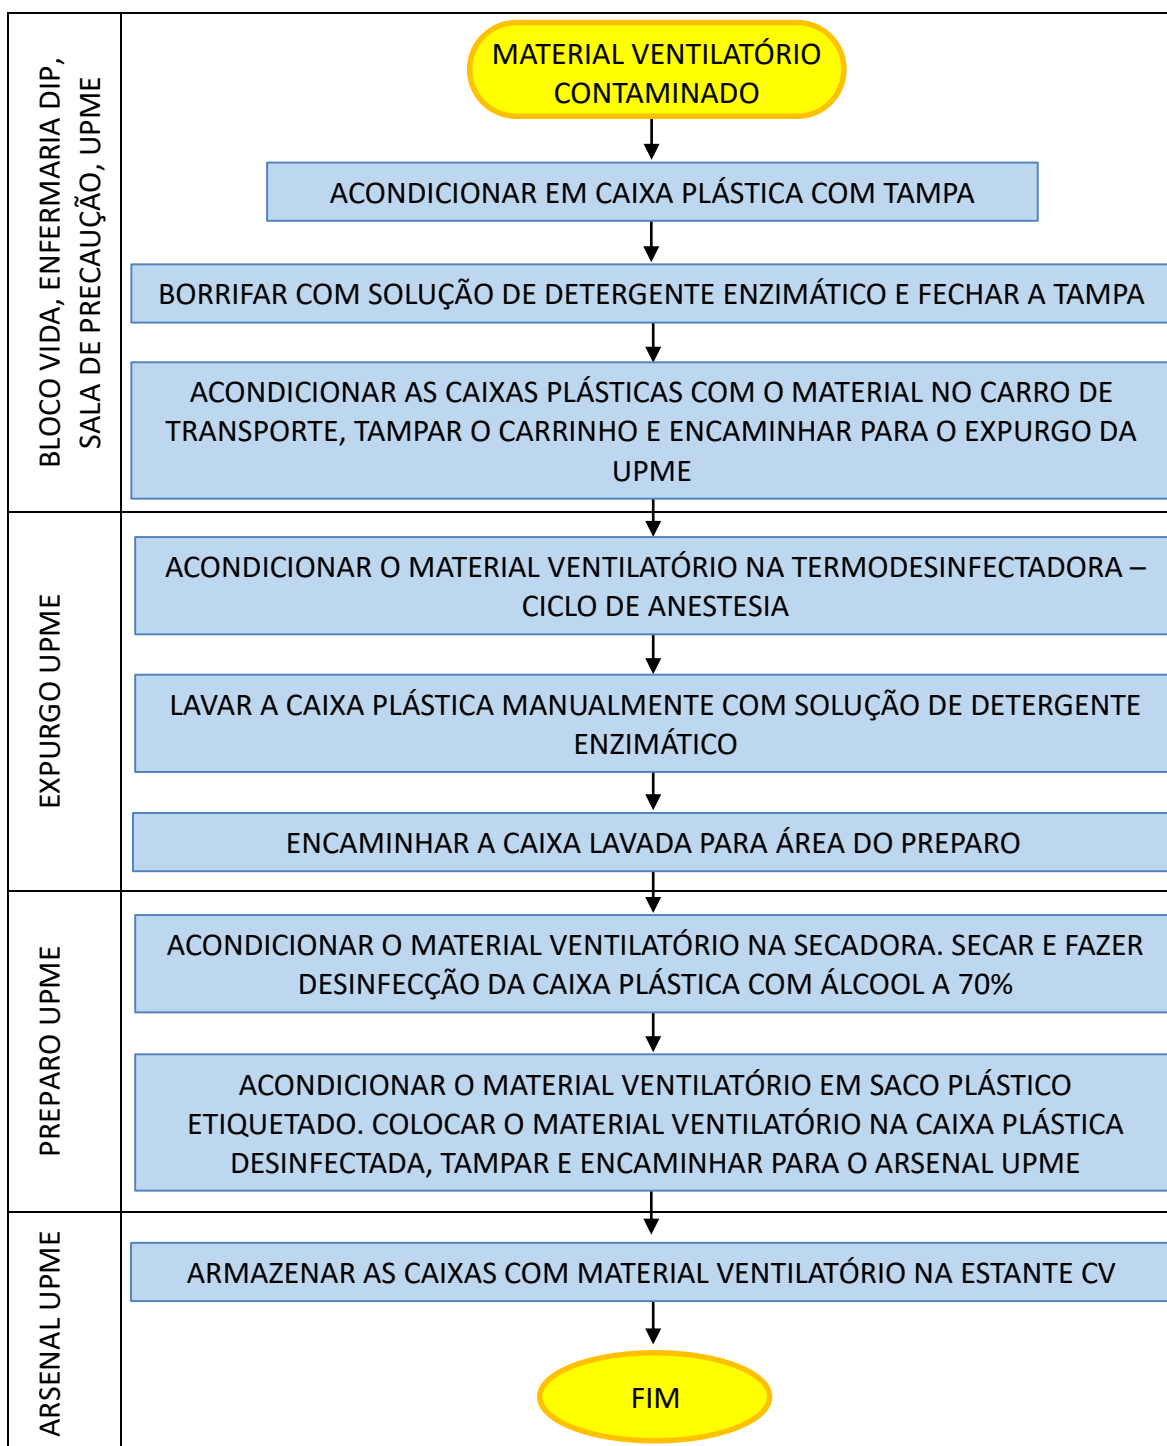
BLOCO VIDA, ENFERMARIA DIP, SALA DE PRECAUÇÃO, UPME

MATERIAL VENTILATÓRIO CONTAMINADO

ACONDICIONAR EM CAIXA PLÁSTICA COM TAMPA

BORRIFAR COM SOLUÇÃO DE DETERGENTE ENZIMÁTICO E FECHAR A TAMPA

ACONDICIONAR AS CAIXAS PLÁSTICAS COM O MATERIAL NO CARRO DE TRANSPORTE, TAMPAR O CARRINHO E ENCAMINHAR PARA O EXPURGO DA UPME

EXPURGO UPME

ACONDICIONAR O MATERIAL VENTILATÓRIO NA TERMODESINFECTADORA – CICLO DE ANESTESIA

LAVAR A CAIXA PLÁSTICA MANUALMENTE COM SOLUÇÃO DE DETERGENTE ENZIMÁTICO

ENCAMINHAR A CAIXA LAVADA PARA ÁREA DO PREPARO

PREPARO UPME

ACONDICIONAR O MATERIAL VENTILATÓRIO NA SECADORA. SECAR E FAZER DESINFECÇÃO DA CAIXA PLÁSTICA COM ÁLCOOL A 70%

ACONDICIONAR O MATERIAL VENTILATÓRIO EM SACO PLÁSTICO ETIQUETADO. COLOCAR O MATERIAL VENTILATÓRIO NA CAIXA PLÁSTICA DESINFECTADA, TAMPAR E ENCAMINHAR PARA O ARSENAL UPME

ARSENAL UPME

ARMAZENAR AS CAIXAS COM MATERIAL VENTILATÓRIO NA ESTANTE CV

FIM